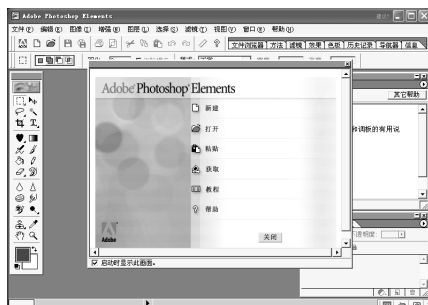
Adobe Photoshop Elements

文件(F) 编辑(E) 图像(I) 增强(N) 图层(L) 选择(S) 滤镜(T) 视图(V) 窗口(W) 帮助(H)

文件浏览器 方法 滤镜 效果 色板 历史记录 导航器 信息

Adobe Photoshop Elements

新建

打开

粘贴

获取

教程

帮助

关闭

启动时显示此画面。

Adobe

首它帮助

件调标的有用说